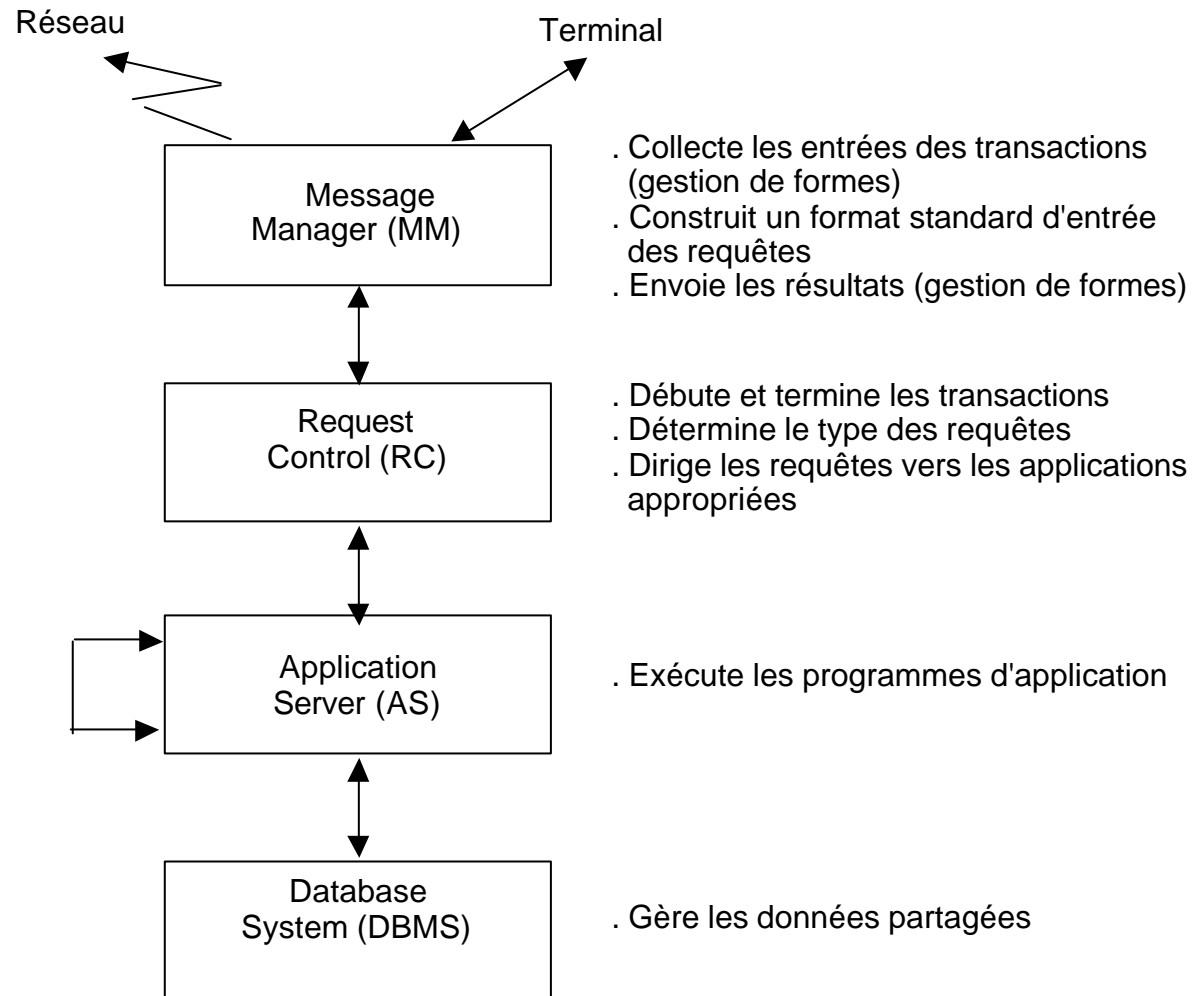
Réseau

Terminal

Message Manager (MM)

. Collecte les entrées des transactions (gestion de formes)
. Construit un format standard d'entrée des requêtes
. Envoie les résultats (gestion de formes)

Request Control (RC)

. Débute et termine les transactions
. Détermine le type des requêtes
. Dirige les requêtes vers les applications appropriées

Application Server (AS)

. Exécute les programmes d'application

Database System (DBMS)

. Gère les données partagées